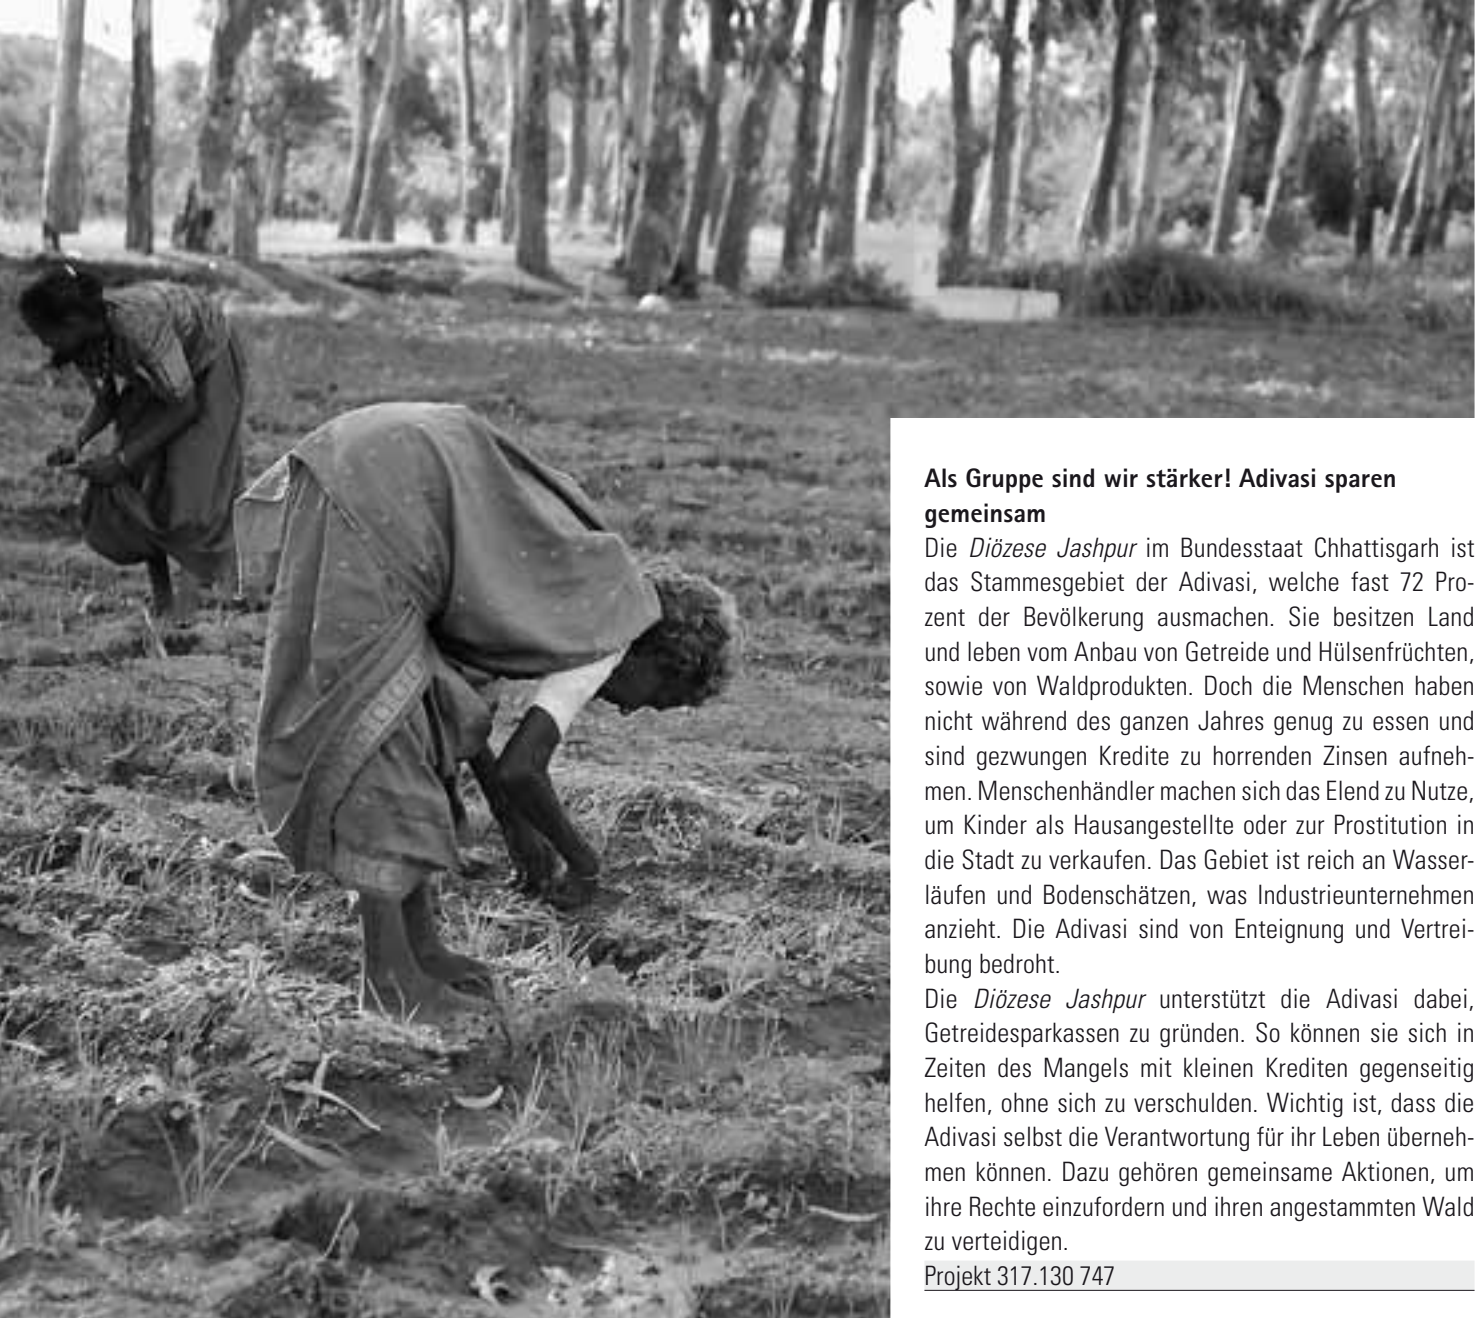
**Als Gruppe sind wir stärker! Adivasi sparen gemeinsam**

Die *Diözese Jashpur* im Bundesstaat Chhattisgarh ist das Stammesgebiet der Adivasi, welche fast 72 Prozent der Bevölkerung ausmachen. Sie besitzen Land und leben vom Anbau von Getreide und Hülsenfrüchten, sowie von Waldprodukten. Doch die Menschen haben nicht während des ganzen Jahres genug zu essen und sind gezwungen Kredite zu horrenden Zinsen aufnehmen. Menschenhändler machen sich das Elend zu Nutze, um Kinder als Hausangestellte oder zur Prostitution in die Stadt zu verkaufen. Das Gebiet ist reich an Wasserläufen und Bodenschätzen, was Industrieunternehmen anzieht. Die Adivasi sind von Enteignung und Vertreibung bedroht.

Die *Diözese Jashpur* unterstützt die Adivasi dabei, Getreidesparkassen zu gründen. So können sie sich in Zeiten des Mangels mit kleinen Krediten gegenseitig helfen, ohne sich zu verschulden. Wichtig ist, dass die Adivasi selbst die Verantwortung für ihr Leben übernehmen können. Dazu gehören gemeinsame Aktionen, um ihre Rechte einzufordern und ihren angestammten Wald zu verteidigen.

Projekt 317.130 747